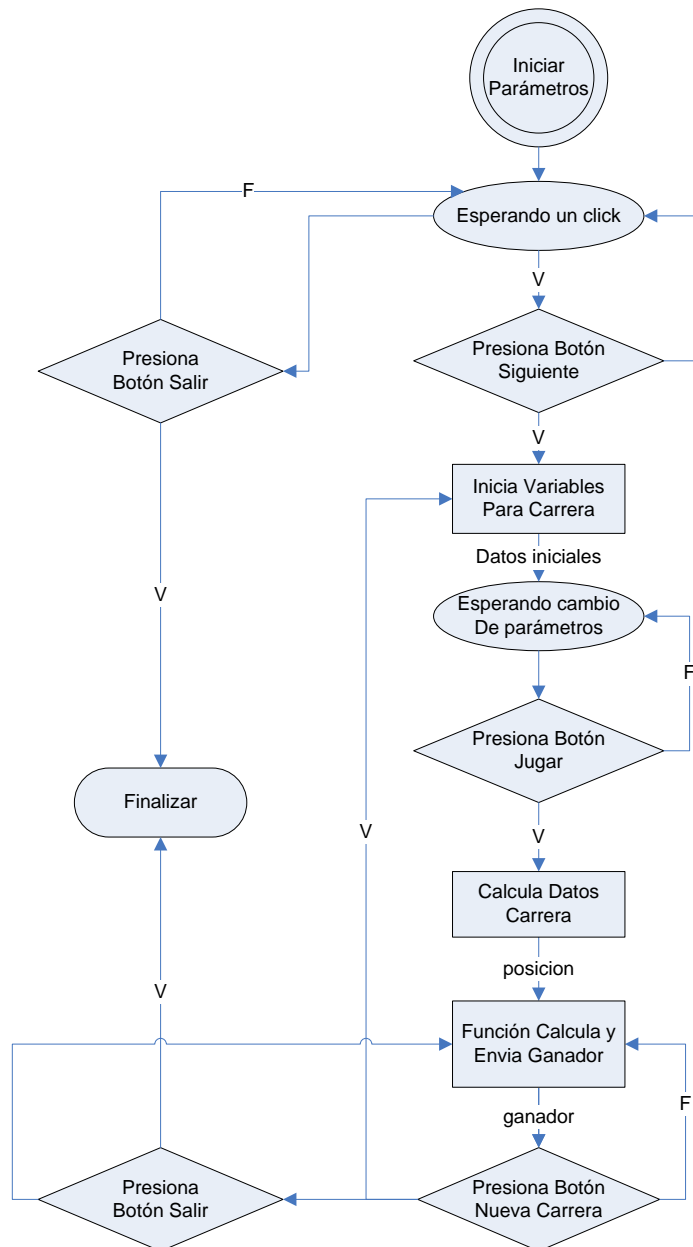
Iniciar Parámetros

F

Esperando un click

V

Presiona Botón Salir

Presiona Botón Siguiente

V

Inicia Variables Para Carrera

Datos iniciales

Esperando cambio De parámetros

V

F

Presiona Botón Jugar

Finalizar

V

V

Calcula Datos Carrera

posicion

V

Función Calcula y Envia Ganador

ganador

F

Presiona Botón Salir

Presiona Botón Nueva Carrera